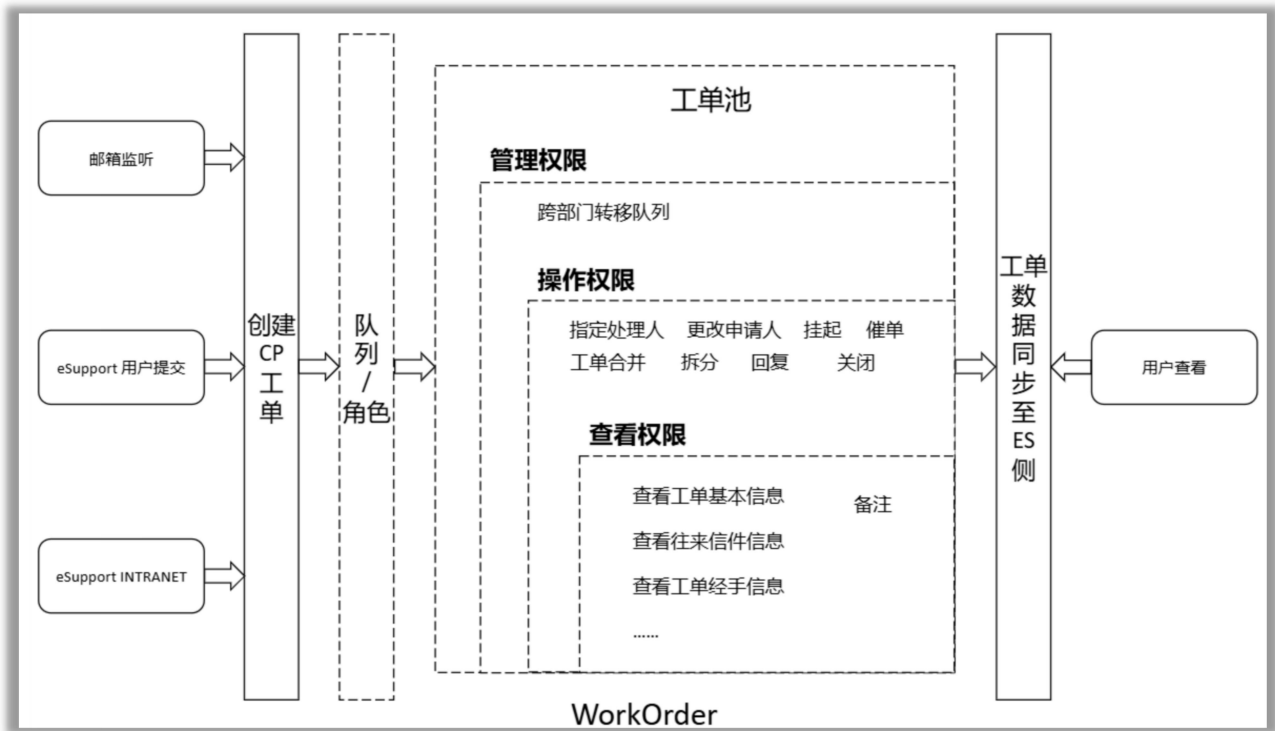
邮箱监听

eSupport 用户提交

eSupport INTRANET

创建CP工单

队列/角色

工单池

管理权限

跨部门转移队列

操作权限

指定处理人 更改申请人 挂起 催单
工单合并 拆分 回复 关闭

查看权限

查看工单基本信息 备注
查看往来信件信息
查看工单经手信息
......

工单数据同步至ES侧

用户查看

WorkOrder